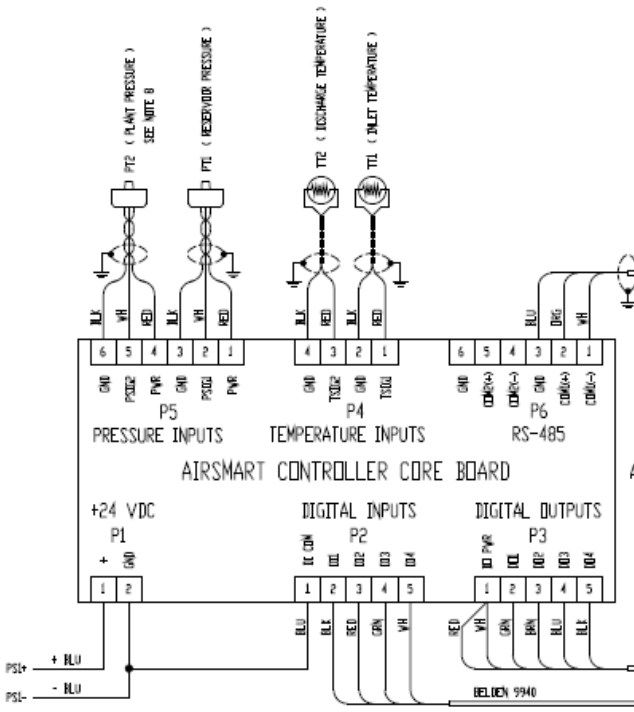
PT2 ( PLANT PRESSURE )
SEE NOTE 8

PT1 ( RESERVOIR PRESSURE )

TT2 ( DISCHARGE TEMPERATURE )

TT1 ( INLET TEMPERATURE )

BLK WH RED BLK WH RED

BLK RED BLK RED

BLU ORG WH

6 5 4 3 2 1
GND PSIG2 PWR GND PSIG1 PWR
P5
PRESSURE INPUTS

4 3 2 1
GND TSIG2 GND TSIG1
P4
TEMPERATURE INPUTS

6 5 4 3 2 1
GND COM2(+) COM2(-) GND COM1(+) COM1(-)
P6
RS-485

AIRSMART CONTROLLER CORE BOARD

+24 VDC
P1
+ GND
1 2

DIGITAL INPUTS
P2
DI COM DI1 DI2 DI3 DI4
1 2 3 4 5

DIGITAL OUTPUTS
P3
IO PWR DO1 DO2 DO3 DO4
1 2 3 4 5

BLU BLK RED GRN WH

RED WH GRN BRN BLU BLK

PS1+ + BLU
PS1- - BLU

BELDEN 9940